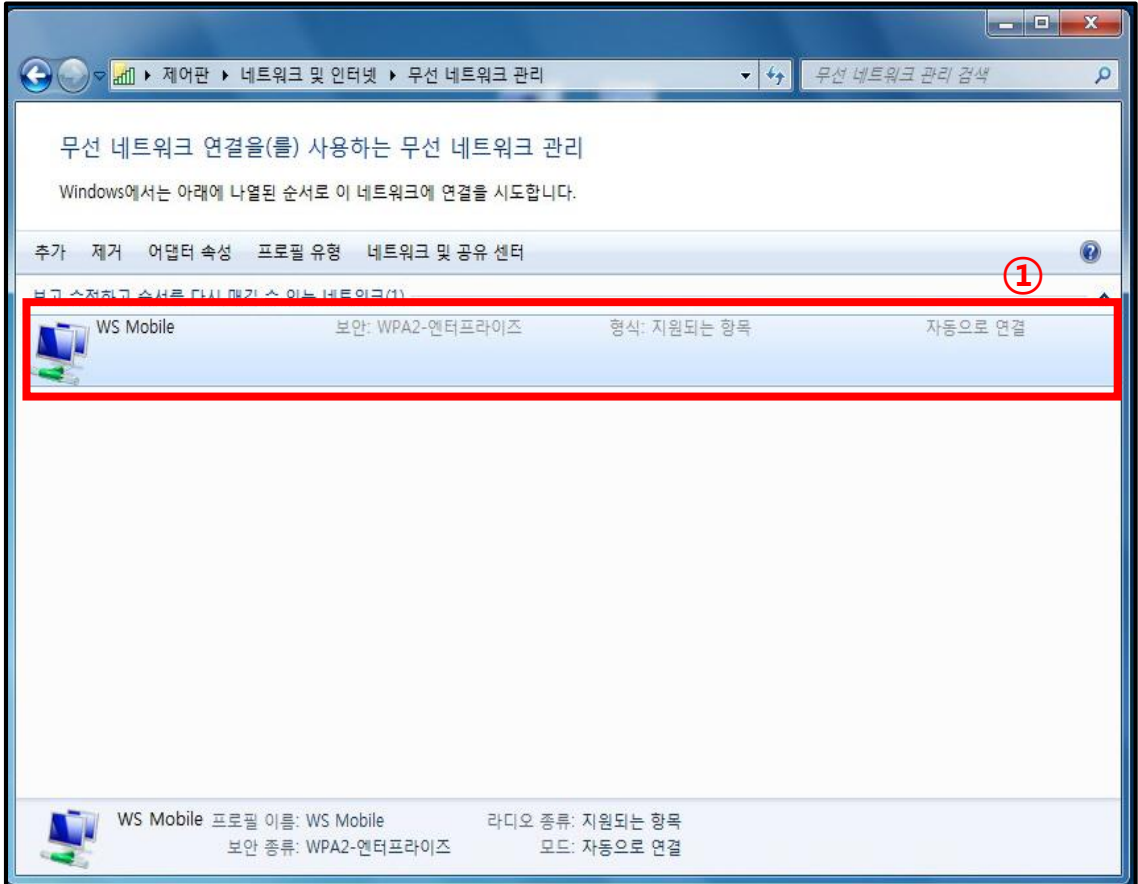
제어판 ▸ 네트워크 및 인터넷 ▸ 무선 네트워크 관리

무선 네트워크 관리 검색

무선 네트워크 연결을(를) 사용하는 무선 네트워크 관리

Windows에서는 아래에 나열된 순서로 이 네트워크에 연결을 시도합니다.

추가 제거 어댑터 속성 프로필 유형 네트워크 및 공유 센터

①

보고 수정하고 순서를 다시 매길 수 있는 네트워크(1)

WS Mobile 보안: WPA2-엔터프라이즈 형식: 지원되는 항목 자동으로 연결

WS Mobile 프로필 이름: WS Mobile 라디오 종류: 지원되는 항목
보안 종류: WPA2-엔터프라이즈 모드: 자동으로 연결